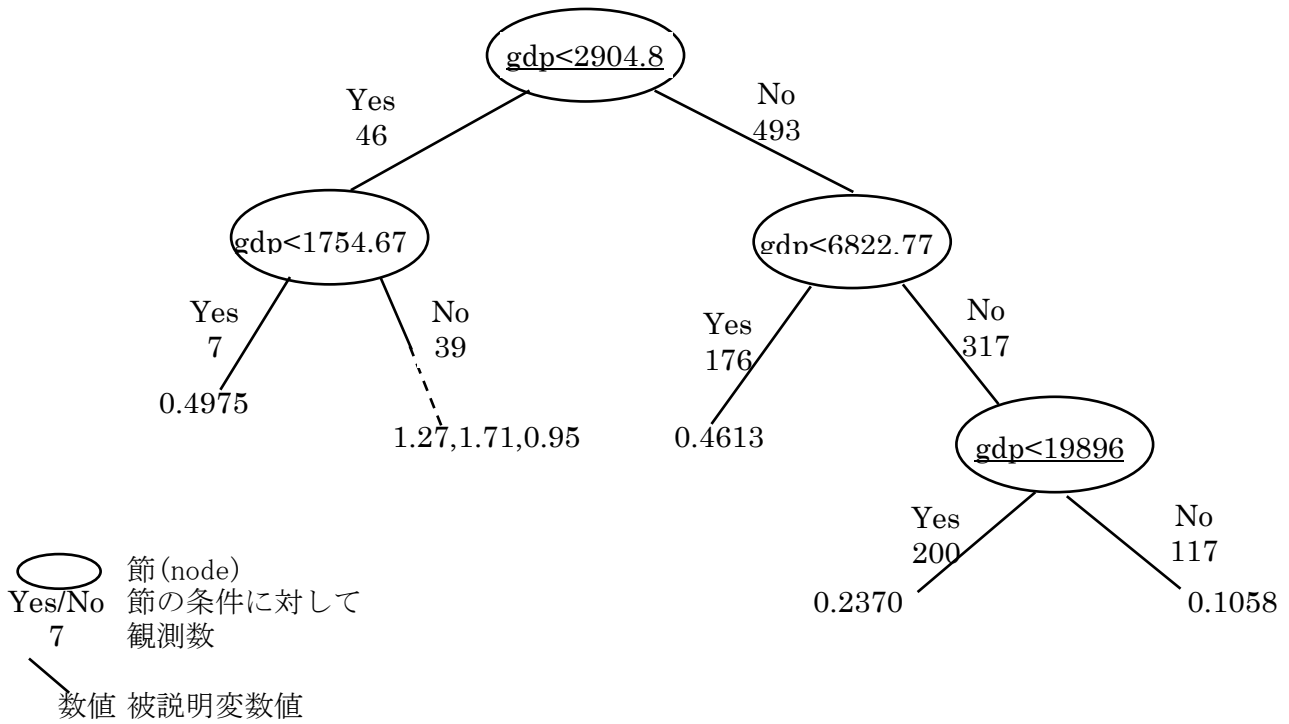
gdp<2904.8

Yes
46

No
493

gdp<1754.67

gdp<6822.77

Yes
7

No
39

Yes
176

No
317

0.4975

1.27,1.71,0.95

0.4613

gdp<19896

Yes
200

No
117

0.2370

0.1058

節(node)
Yes/No 節の条件に対して
7 観測数

数値 被説明変数値